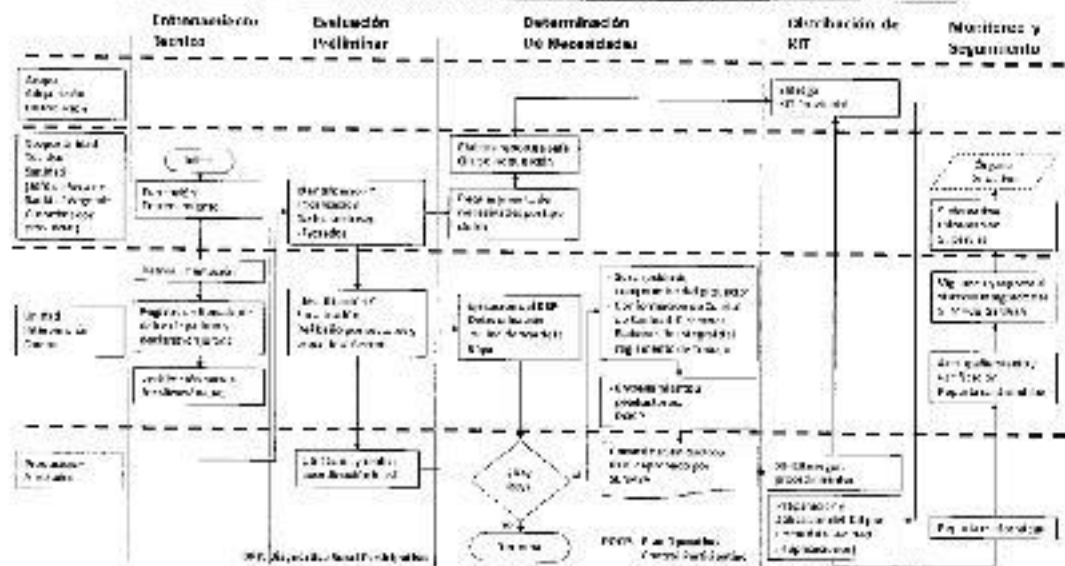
Entrenamiento Tecnico

Evaluación Preliminar

Determinación De Necesidades

Distribución de KIT

Monitoreo y Seguimiento

Grupo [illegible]

Grupo de Salud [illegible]

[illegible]

Unidad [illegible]

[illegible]

Inicio

Formación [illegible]

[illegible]

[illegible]

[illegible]

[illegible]

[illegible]

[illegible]

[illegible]

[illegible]

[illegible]

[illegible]

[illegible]

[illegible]

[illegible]

¿Hay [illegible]?

Termina

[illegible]

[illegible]

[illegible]

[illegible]

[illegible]

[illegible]

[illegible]

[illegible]

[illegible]

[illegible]